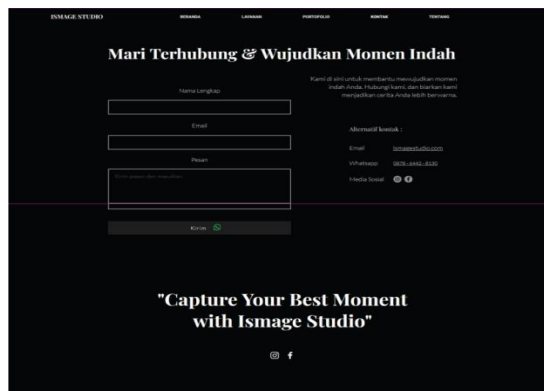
ISMAGE STUDIO

BERANDA LAYANAN PORTOFOLIO KONTAK TENTANG

Mari Terhubung & Wujudkan Momen Indah

Nama Lengkap

Email

Pesan

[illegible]

Kirim

Kami di sini untuk membantu mewujudkan momen indah Anda. Hubungi kami, dan biarkan kami menjadikan cerita Anda lebih berwarna.

Alternatif kontak :

Email ismagestudio.com

Whatsapp 0878 - 6442 - 8120

Media Sosial

"Capture Your Best Moment with Ismage Studio"